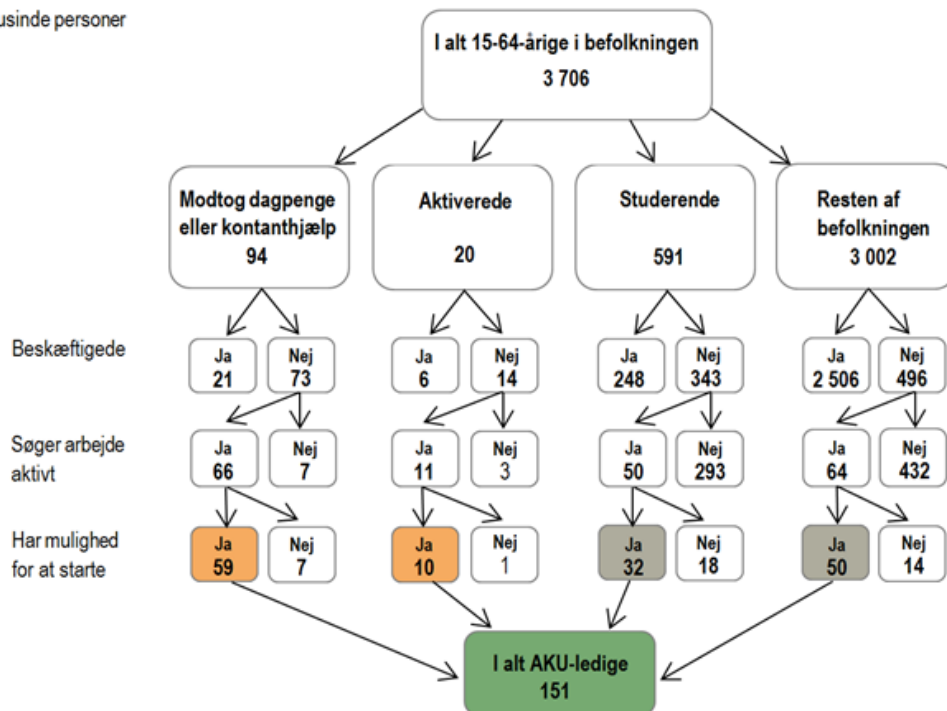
usinde personer

I alt 15-64-årige i befolkningen
3 706

Modtog dagpenge eller kontanthjælp
94

Aktiverede
20

Studerende
591

Resten af befolkningen
3 002

Beskæftigede

Ja
21

Nej
73

Ja
6

Nej
14

Ja
248

Nej
343

Ja
2 506

Nej
496

Søger arbejde aktivt

Ja
66

Nej
7

Ja
11

Nej
3

Ja
50

Nej
293

Ja
64

Nej
432

Har mulighed for at starte

Ja
59

Nej
7

Ja
10

Nej
1

Ja
32

Nej
18

Ja
50

Nej
14

I alt AKU-ledige
151